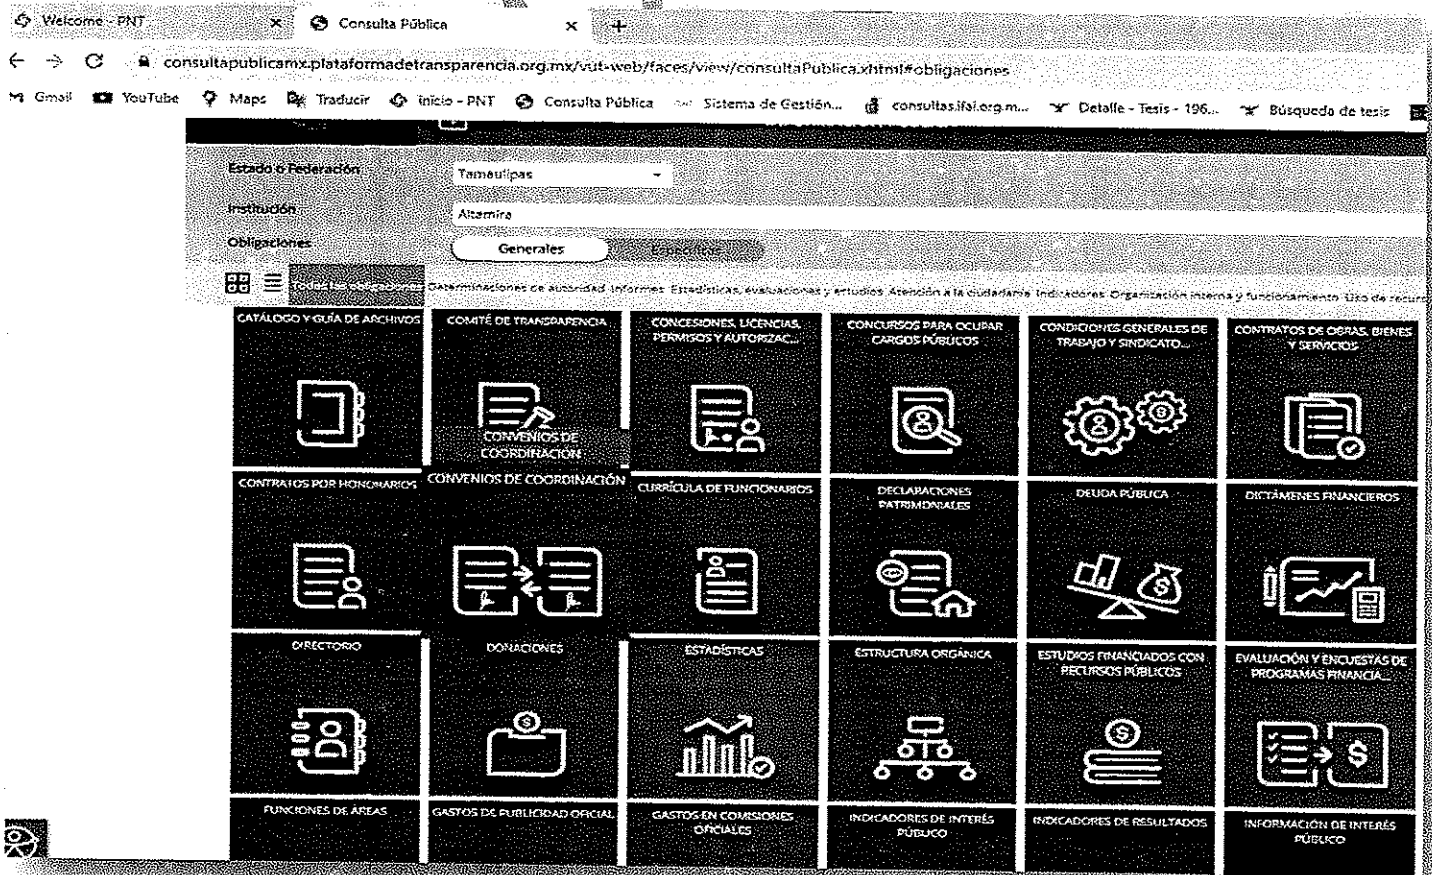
Welcome - PNT × Consulta Pública × +

consultapublicamx.plataformadetransparencia.org.mx/vut-web/faces/view/consultaPublica.xhtml#obligaciones

Gmail YouTube Maps Traducir Inicio - PNT Consulta Pública Sistema de Gestión... consultas.ifai.org.m... Detalle - Tesis - 196... Búsqueda de tesis

Estado o Federación Tamaulipas

Institución Altamira

Obligaciones Generales Específicas

Todas las obligaciones Determinaciones de autoridad Informes Estadísticas, evaluaciones y estudios Atención a la ciudadanía Indicadores Organización interna y funcionamiento Uso de recurs

CATÁLOGO Y GUÍA DE ARCHIVOS

COMITÉ DE TRANSPARENCIA

CONVENIOS DE COORDINACIÓN

CONCESIONES, LICENCIAS, PERMISOS Y AUTORIZAC...

CONCURSOS PARA OCUPAR CARGOS PÚBLICOS

CONDICIONES GENERALES DE TRABAJO Y SINDICATO...

CONTRATOS DE OBRAS, BIENES Y SERVICIOS

CONTRATOS POR HONORARIOS

CONVENIOS DE COORDINACIÓN

CURRÍCULA DE FUNCIONARIOS

DECLARACIONES PATRIMONIALES

DEUDA PÚBLICA

DICTÁMENES FINANCIEROS

DIRECTORIO

DONACIONES

ESTADÍSTICAS

ESTRUCTURA ORGÁNICA

ESTUDIOS FINANCIADOS CON RECURSOS PÚBLICOS

EVALUACIÓN Y ENCUESTAS DE PROGRAMAS FINANCIA...

FUNCIONES DE ÁREAS

GASTOS DE PUBLICIDAD OFICIAL

GASTOS EN COMISIONES OFICIALES

INDICADORES DE INTERÉS PÚBLICO

INDICADORES DE RESULTADOS

INFORMACIÓN DE INTERÉS PÚBLICO